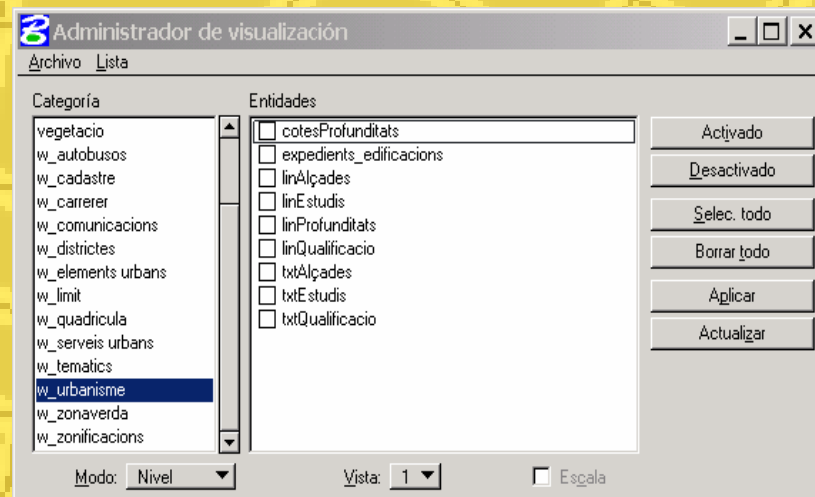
Administrador de visualización

Archivo Lista

Categoría

vegetacio
w_autobusos
w_cadastre
w_carrerer
w_comunicacions
w_districtes
w_elements urbans
w_limit
w_quadricula
w_serveis urbans
w_tematics
w_urbanisme
w_zonaverda
w_zonificacions

Entidades

cotesProfunditats
expedients_edificacions
linAlçades
linEstudis
linProfunditats
linQualificacio
txtAlçades
txtEstudis
txtQualificacio

Activado
Desactivado
Selec. todo
Borrar todo
Aplicar
Actualizar

Modo: Nivel
Vista: 1
Escala